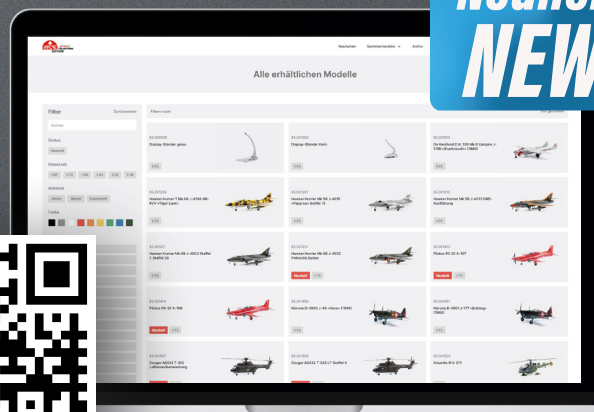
Neuheit

NEW

Neuheiten

Sammlermodelle

Alle erhältlichen Modelle

Filter

Zurücksetzen

Suchen

Filtern nach:

Status

Neuheit

Massstab

Material

Farbe

Display-Ständer gross

Display-Ständer klein

De Havilland D.H. 100 Mk 6 Vampire

Hawker Hunter T Mk.68

Hawker Hunter Mk.58

Hawker Hunter Mk.58

Hawker Hunter Mk.58

Hawker Hunter Mk.58

Pilatus PC-21

Pilatus PC-21

Morane D-3801

Morane D-3801

Cougar AS332

Cougar AS332

Alouette III

Neuheit

Neuheit

Neuheit